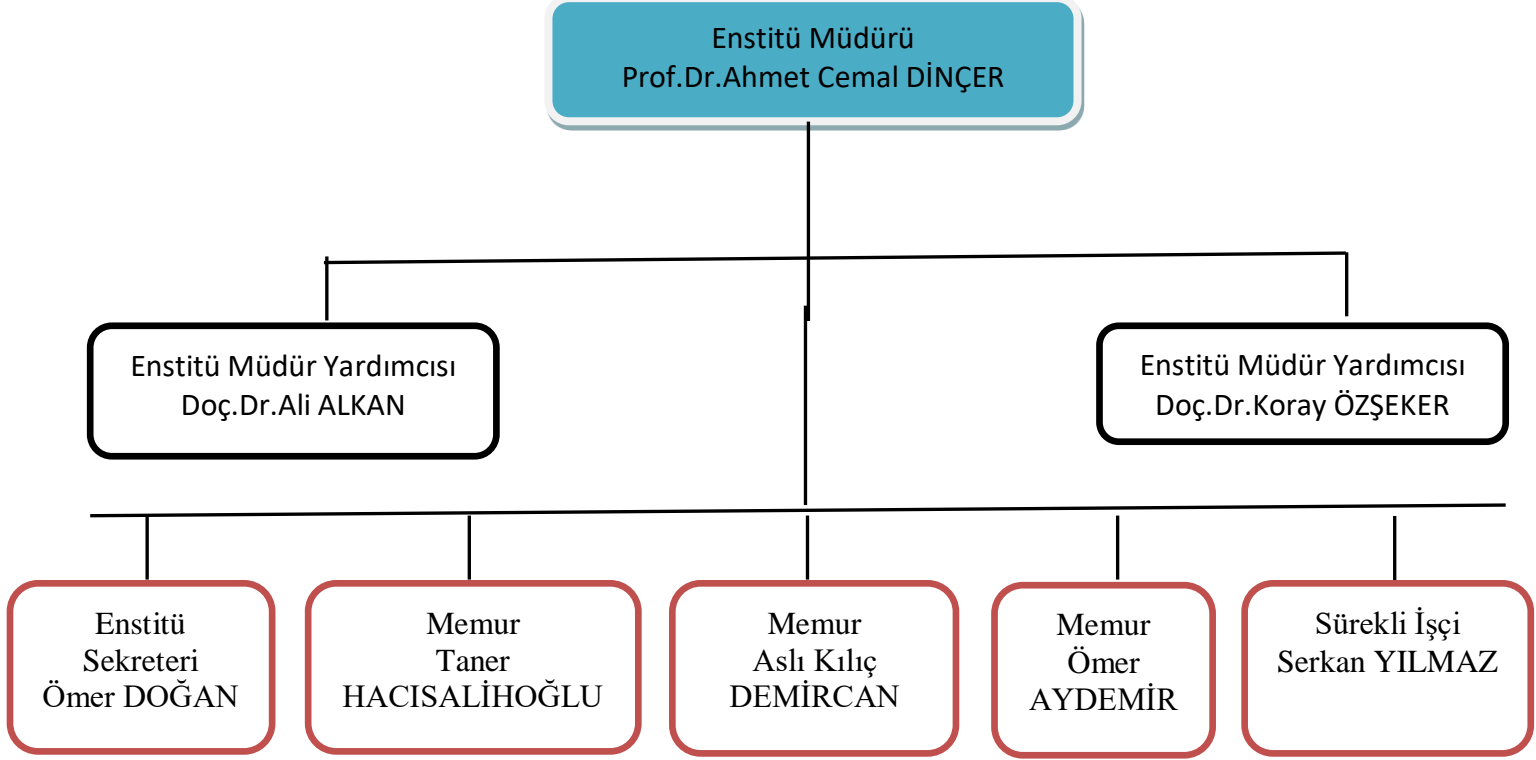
Enstitü Müdürü
Prof.Dr.Ahmet Cemal DİNÇER

Enstitü Müdür Yardımcısı
Doç.Dr.Ali ALKAN

Enstitü Müdür Yardımcısı
Doç.Dr.Koray ÖZŞEKER

Enstitü Sekreteri Ömer DOĞAN

Memur Taner HACISALİHOĞLU

Memur Aslı Kılıç DEMİRCAN

Memur Ömer AYDEMİR

Sürekli İşçi Serkan YILMAZ